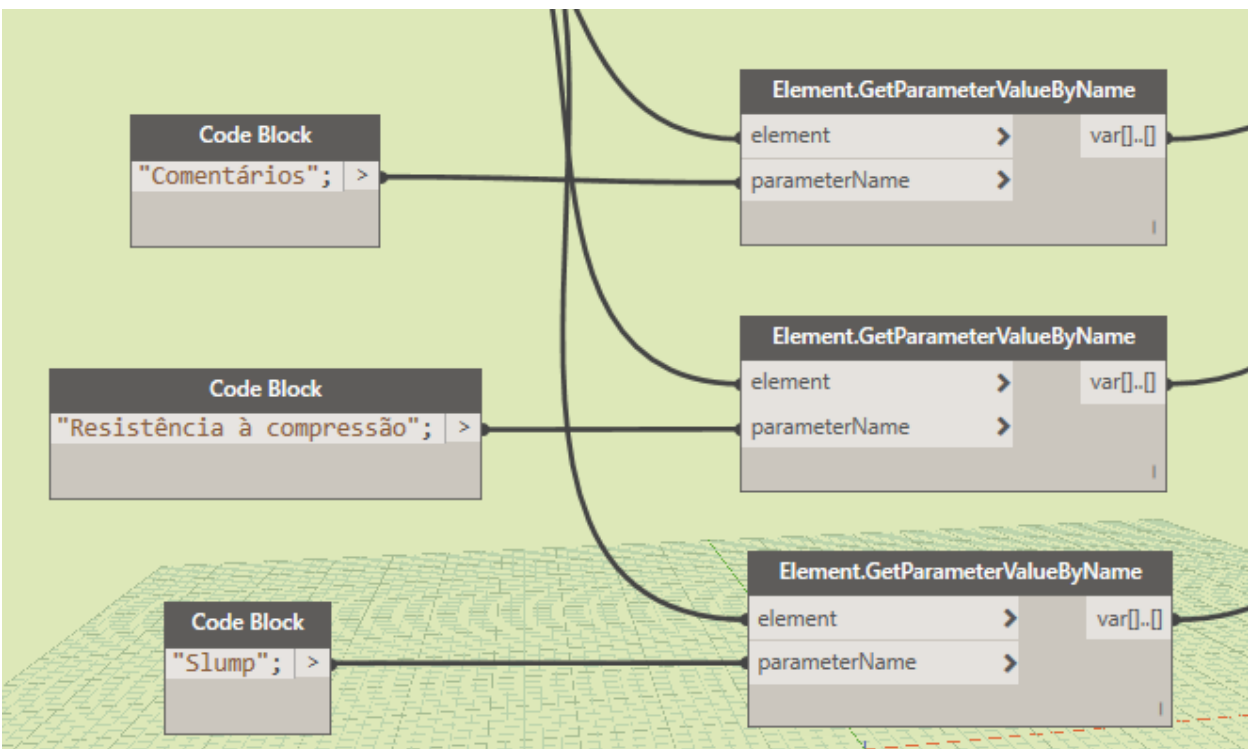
Element.GetParameterValueByName
element >
parameterName >
var[]..[]

Code Block
"Comentários"; >

Element.GetParameterValueByName
element >
parameterName >
var[]..[]

Code Block
"Resistência à compressão"; >

Element.GetParameterValueByName
element >
parameterName >
var[]..[]

Code Block
"Slump"; >